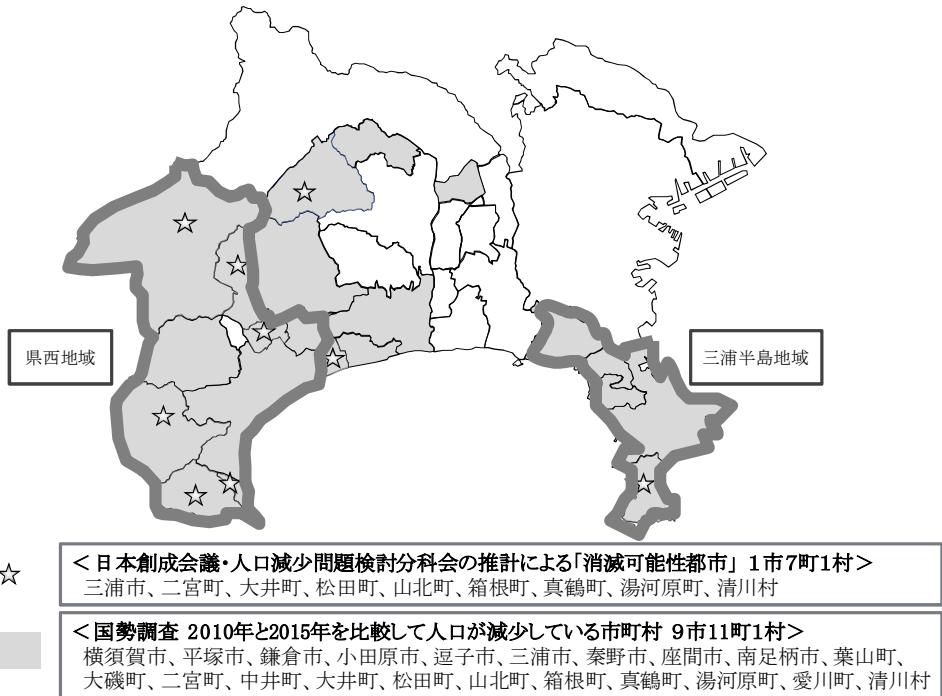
県西地域

三浦半島地域

☆ ＜日本創成会議・人口減少問題検討分科会の推計による「消滅可能性都市」 1市7町1村＞
三浦市、二宮町、大井町、松田町、山北町、箱根町、真鶴町、湯河原町、清川村

＜国勢調査 2010年と2015年を比較して人口が減少している市町村 9市11町1村＞
横須賀市、平塚市、鎌倉市、小田原市、逗子市、三浦市、秦野市、座間市、南足柄市、葉山町、大磯町、二宮町、中井町、大井町、松田町、山北町、箱根町、真鶴町、湯河原町、愛川町、清川村